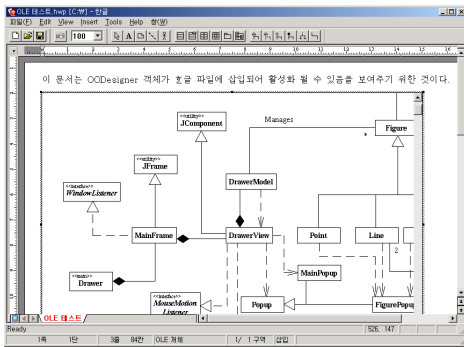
OLE 테스트.hwp [C:₩] - 한글

파일(F) Edit View Insert Tools Help 환경 창(W)

100

이 문서는 OODesigner 객체가 호글 파일에 삽입되어 활성화 될 수 있음을 보여주기 위한 것이다.

«entity»
JComponent

Manages

*

Figure

«entity»
JFrame

DrawerModel

«interface»
WindowListener

MainFrame

DrawerView

Point

Line

2

MainPopup

«main»
Drawer

«interface»
MouseMotion
Listener

Popup

FigurePopup

OLE 테스트

Ready

525, 147

1쪽 1단 3줄 84칸 OLE 개체 1/ 1 구역 삽입